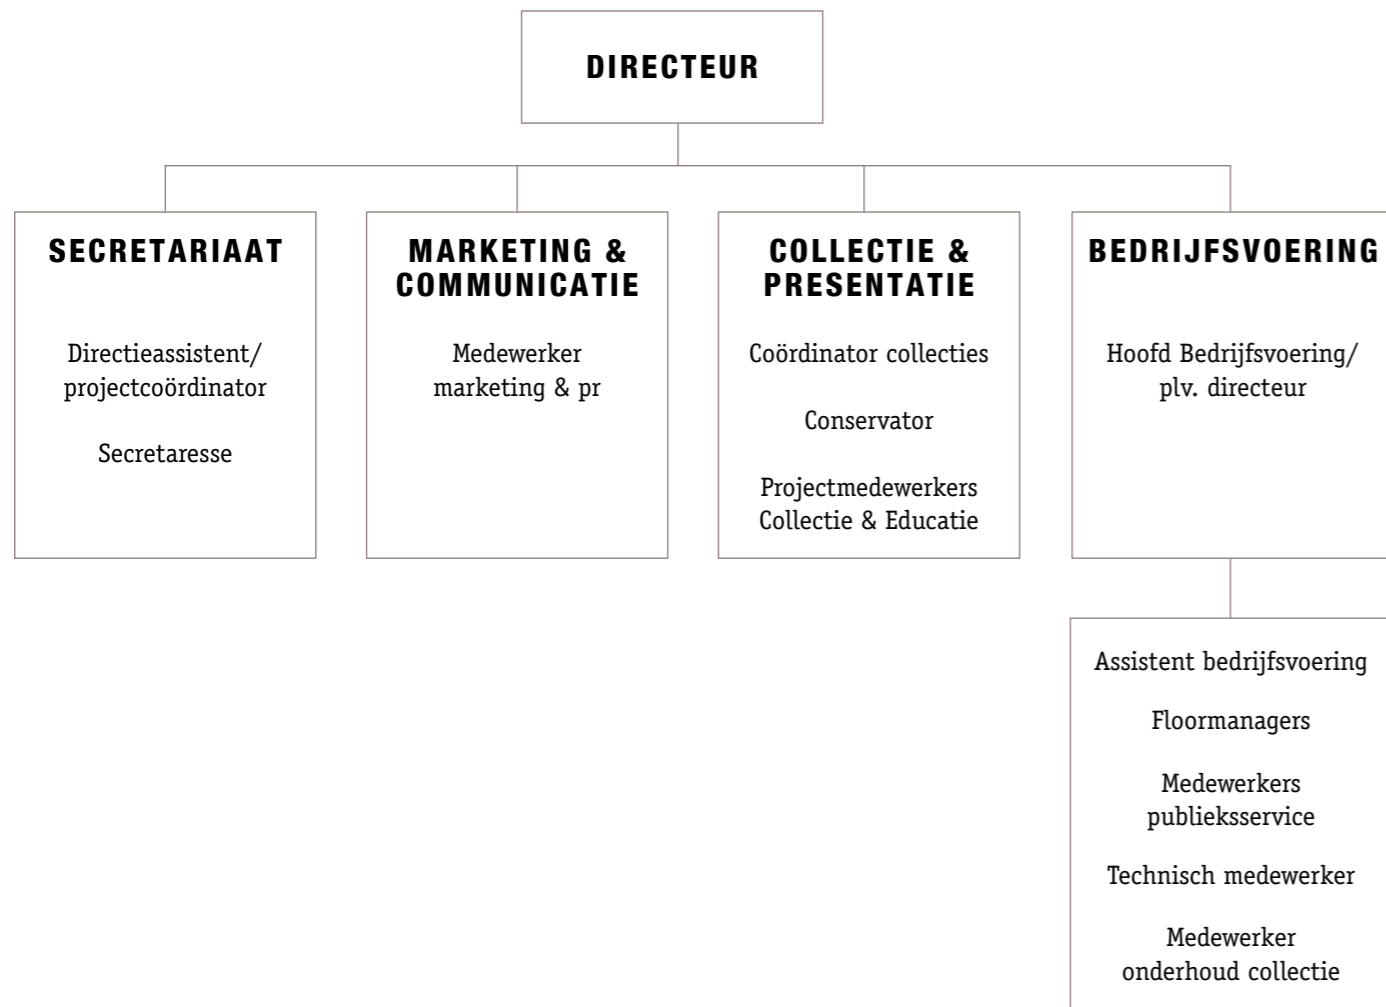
DIRECTEUR

SECRETARIAAT

Directieassistent/ projectcoördinator

Secretaresse

MARKETING & COMMUNICATIE

Medewerker marketing & pr

COLLECTIE & PRESENTATIE

Coördinator collecties

Conservator

Projectmedewerkers Collectie & Educatie

BEDRIJFSVOERING

Hoofd Bedrijfsvoering/ plv. directeur

Assistent bedrijfsvoering

Floormanagers

Medewerkers publieksservice

Technisch medewerker

Medewerker onderhoud collectie